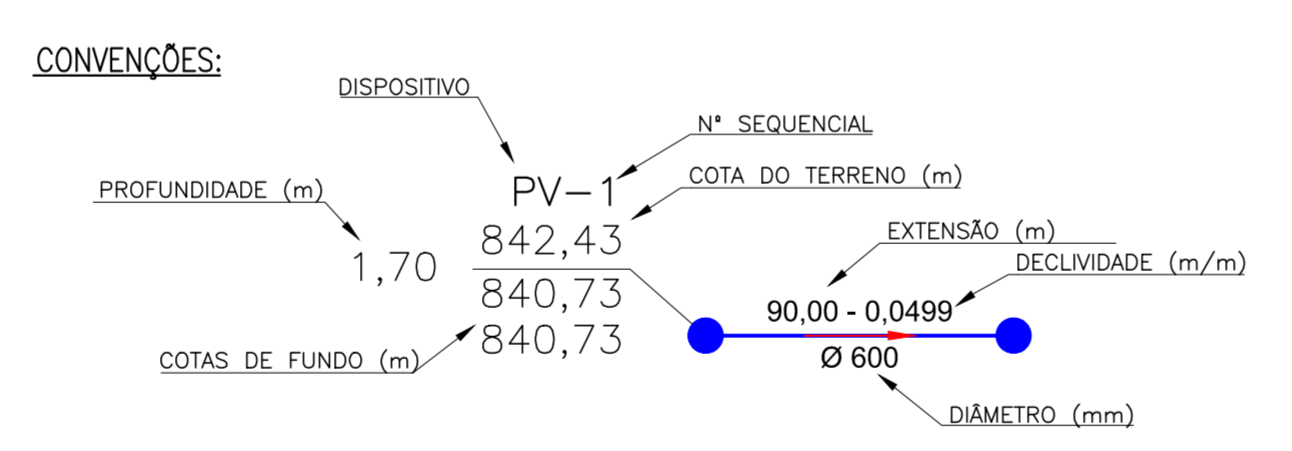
CONVENÇÕES:

DISPOSITIVO

Nº SEQUENCIAL

PV–1

COTA DO TERRENO (m)

PROFUNDIDADE (m)

842,43

1,70

840,73

840,73

COTAS DE FUNDO (m)

EXTENSÃO (m)

DECLIVIDADE (m/m)

90,00 - 0,0499

Ø 600

DIÂMETRO (mm)